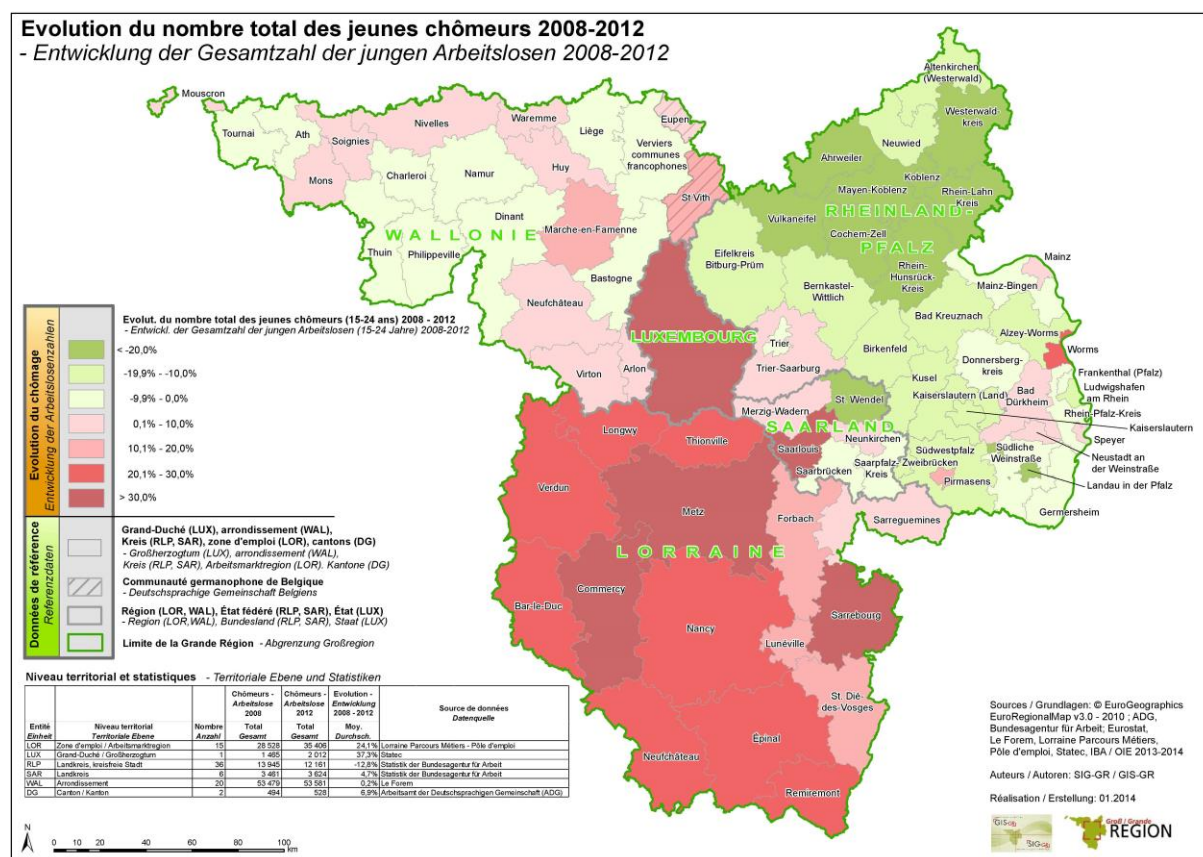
Evolution du nombre total des jeunes chômeurs 2008-2012
- Entwicklung der Gesamtzahl der jungen Arbeitslosen 2008-2012

Mouscron
Tournai
Ath
Soignies
Mons
Nivelles
Waremme
Liège
Eupen
Verviers communes francophones
Charleroi
Namur
Huy
St Vith
Dinant
Marche-en-Famenne
WALLONIE
Thuin
Philippeville
Bastogne
Neufchâteau
Virton
Arlon
LUXEMBOURG
Altenkirchen (Westerwald)
Westerwald-kreis
Neuwied
Ahrweiler
Koblenz
Mayen-Koblenz
Rhein-Lahn Kreis
Vulkaneifel
RHEINLAND-PFALZ
Cochem-Zell
Eifelkreis Bitburg-Prüm
Rhein-Hunsrück-Kreis
Bernkastel-Wittlich
Mainz
Mainz-Bingen
Bad Kreuznach
Alzey-Worms
Worms
Trier
Trier-Saarburg
Birkenfeld
Donnersberg-kreis
Frankenthal (Pfalz)
Ludwigshafen am Rhein
Rhein-Pfalz-Kreis
Kusel
Bad Dürkheim
Kaiserslautern (Land)
Kaiserslautern
St. Wendel
Merzig-Wadern
SAARLAND
Neunkirchen
Saarlouis
Speyer
Neustadt an der Weinstraße
Südwestpfalz
Südliche Weinstraße
Saarbrücken
Saarpfalz-Kreis
Zweibrücken
Pirmasens
Landau in der Pfalz
Germersheim
Longwy
Thionville
Verdun
Metz
Forbach
Sarreguemines
LORRAINE
Commercy
Bar-le-Duc
Sarrebourg
Nancy
Lunéville
St. Dié-des-Vosges
Neufchâteau
Épinal
Remiremont

Evolution du chômage
Entwicklung der Arbeitslosenzahlen

Evolut. du nombre total des jeunes chômeurs (15-24 ans) 2008 - 2012
- Entwickl. der Gesamtzahl der jungen Arbeitslosen (15-24 Jahre) 2008-2012

< -20,0%
-19,9% - -10,0%
-9,9% - 0,0%
0,1% - 10,0%
10,1% - 20,0%
20,1% - 30,0%
> 30,0%

Données de référence
Referenzdaten

Grand-Duché (LUX), arrondissement (WAL), Kreis (RLP, SAR), zone d'emploi (LOR), cantons (DG)
- Großherzogtum (LUX), arrondissement (WAL), Kreis (RLP, SAR), Arbeitsmarktregion (LOR), Kantone (DG)
Communauté germanophone de Belgique
- Deutschsprachige Gemeinschaft Belgiens
Région (LOR, WAL), État fédéré (RLP, SAR), État (LUX)
- Region (LOR,WAL), Bundesland (RLP, SAR), Staat (LUX)
Limite de la Grande Région - Abgrenzung Großregion

Niveau territorial et statistiques - Territoriale Ebene und Statistiken

| Entité *Einheit* | Niveau territorial *Territoriale Ebene* | Nombre *Anzahl* | Chômeurs - *Arbeitslose* 2008 Total *Gesamt* | Chômeurs - *Arbeitslose* 2012 Total *Gesamt* | Evolution - *Entwicklung* 2008 - 2012 Moy. *Durchsch.* | Source de données *Datenquelle* |
|---|---|---|---|---|---|---|
| LOR | Zone d'emploi / Arbeitsmarktregion | 15 | 28 528 | 35 406 | 24,1% | Lorraine Parcours Métiers - Pôle d'emploi |
| LUX | Grand-Duché / Großherzogtum | 1 | 1 465 | 2 012 | 37,3% | Statec |
| RLP | Landkreis, kreisfreie Stadt | 36 | 13 945 | 12 161 | -12,8% | Statistik der Bundesagentur für Arbeit |
| SAR | Landkreis | 6 | 3 461 | 3 624 | 4,7% | Statistik der Bundesagentur für Arbeit |
| WAL | Arrondissement | 20 | 53 479 | 53 581 | 0,2% | Le Forem |
| DG | Canton / Kanton | 2 | 494 | 528 | 6,9% | Arbeitsamt der Deutschsprachigen Gemeinschaft (ADG) |

N
0 10 20 40 60 80 100 km

Sources / Grundlagen: © EuroGeographics EuroRegionalMap v3.0 - 2010 ; ADG, Bundesagentur für Arbeit; Eurostat, Le Forem, Lorraine Parcours Métiers, Pôle d'emploi, Statec, IBA / OIE 2013-2014

Auteurs / Autoren: SIG-GR / GIS-GR

Réalisation / Erstellung: 01.2014

SIG-GIS
Groß / Grande REGION